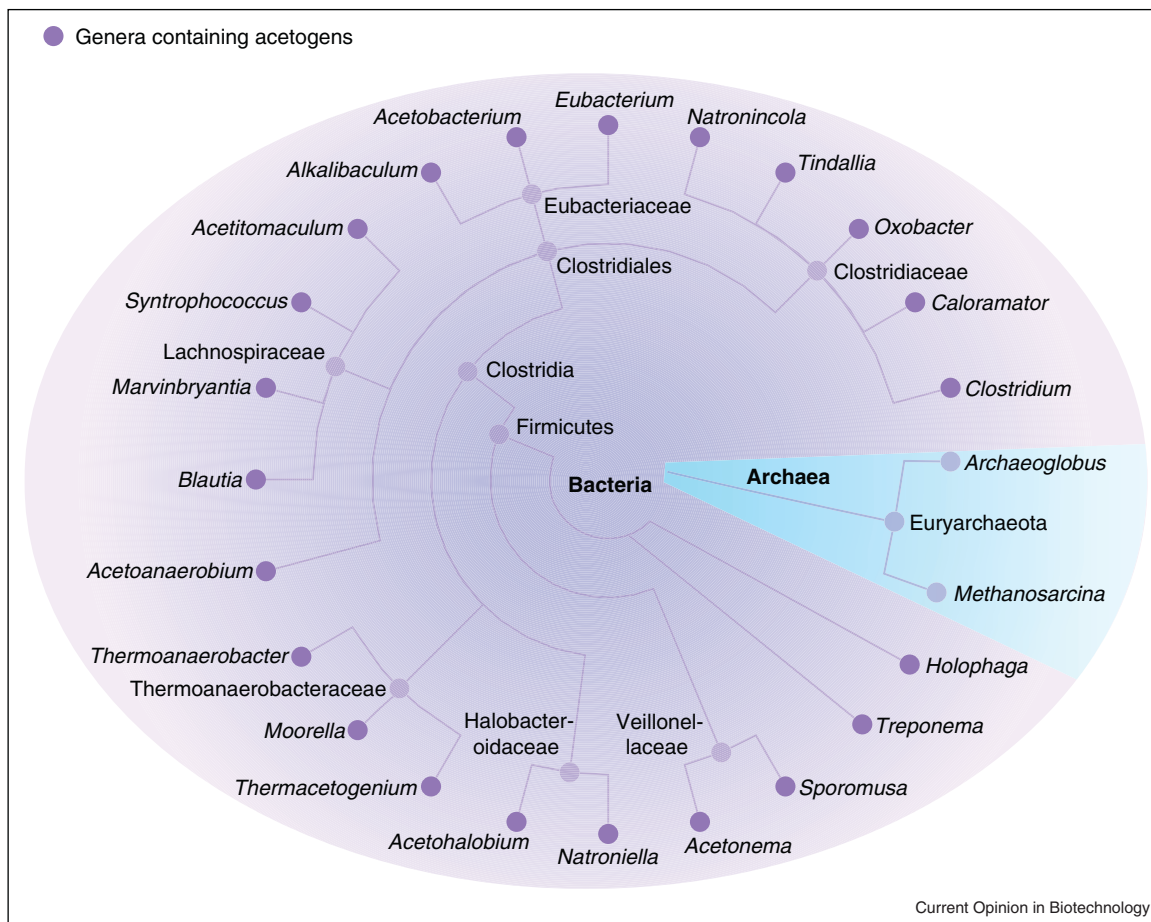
Genera containing acetogens

Acetobacterium
Eubacterium
Natronincola
Tindallia
Alkalibaculum
Eubacteriaceae
Oxobacter
Acetitomaculum
Clostridiales
Clostridiaceae
Caloramator
Syntrophococcus
Lachnospiraceae
Clostridia
Marvinbryantia
Clostridium
Firmicutes
Bacteria
Archaea
Archaeoglobus
Blautia
Euryarchaeota
Methanosarcina
Acetoanaerobium
Thermoanaerobacter
Holophaga
Thermoanaerobacteraceae
Moorella
Halobacteroidaceae
Veillonellaceae
Treponema
Thermacetogenium
Sporomusa
Acetohalobium
Natroniella
Acetonema

Current Opinion in Biotechnology